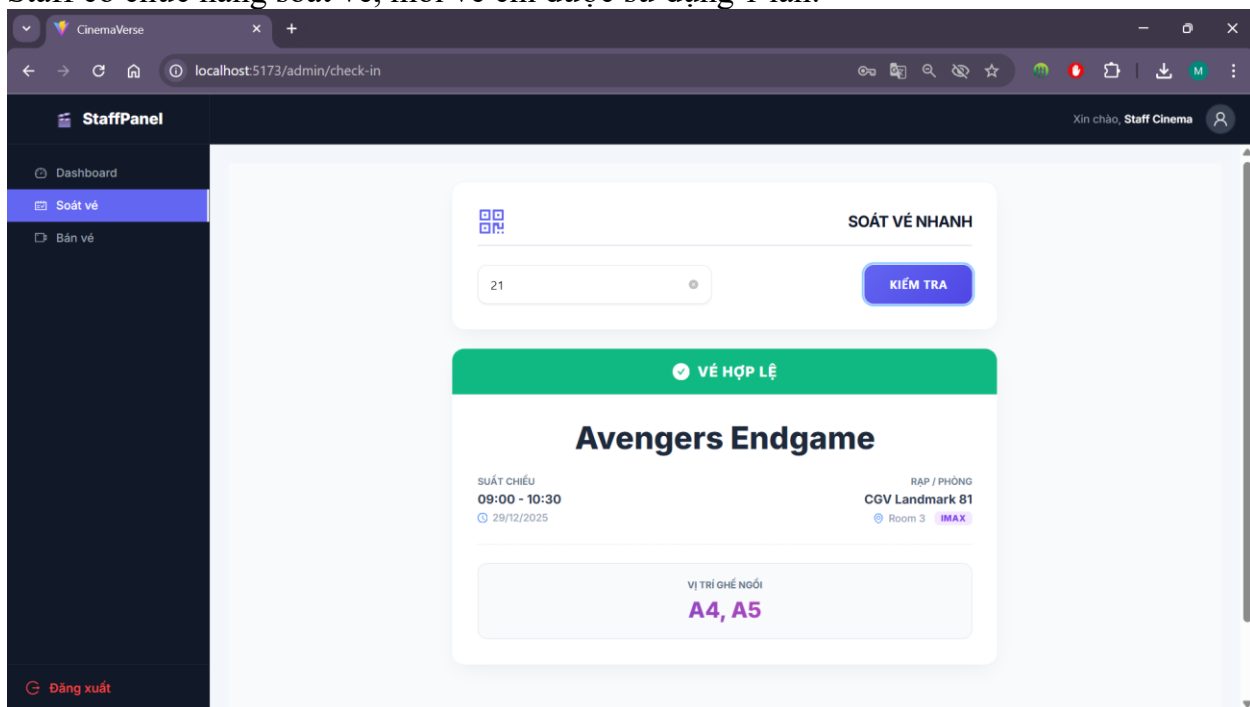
Staff có chức năng soát vé, mỗi vé chỉ được sử dụng 1 lần.

CinemaVerse

localhost:5173/admin/check-in

M

StaffPanel

Xin chào, Staff Cinema

Dashboard
Soát vé
Bán vé

SOÁT VÉ NHANH

21

KIỂM TRA

VÉ HỢP LỆ

Avengers Endgame

SUẤT CHIẾU
09:00 - 10:30
29/12/2025

RẠP / PHÒNG
CGV Landmark 81
Room 3 IMAX

VỊ TRÍ GHẾ NGỒI
A4, A5

Đăng xuất